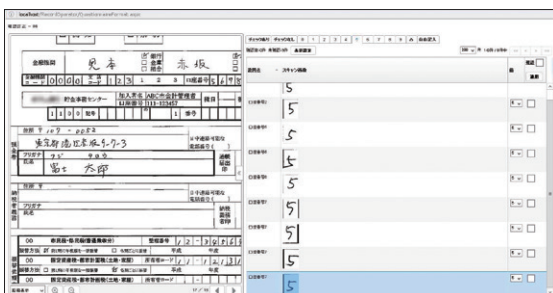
localhost/Recon/Operator/EvaluationFormat.aspx

金融機関 見本 赤坂

0000 123 123 普通 0

加入者名 ABC会計管理者
口座番号 111-123457

〒 107-0052
東京都港区赤坂1-7-3
フリガナ フジ タロウ
氏名 富士 太郎

00

00

00

| 項目名 | スキャン画像 | | |
|---|---|---|---|
| | 5 | | |
| | 5 | | |
| | 5 | | |
| | 5 | | |
| | 5 | | |
| | 5 | | |
| | 5 | | |
| | 5 | | |
| | 5 | | |